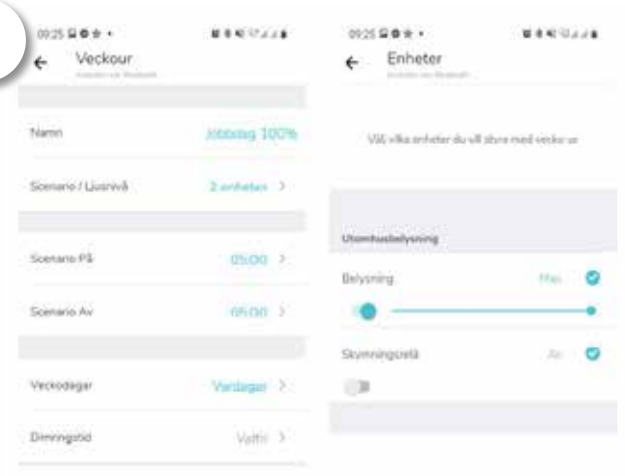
09:25

Veckour

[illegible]

Namn

Jobbdag 100%

Scenario / Ljusnivå

2 enheter >

Scenario På

05:00 >

Scenario Av

06:00 >

Veckodagar

Vardagar >

Dimringstid

Valfri >

09:25

Enheter

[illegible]

Välj vilka enheter du vill styra med veckour

Utomhusbelysning

Belysning

Max

Skymningsrelä

Av